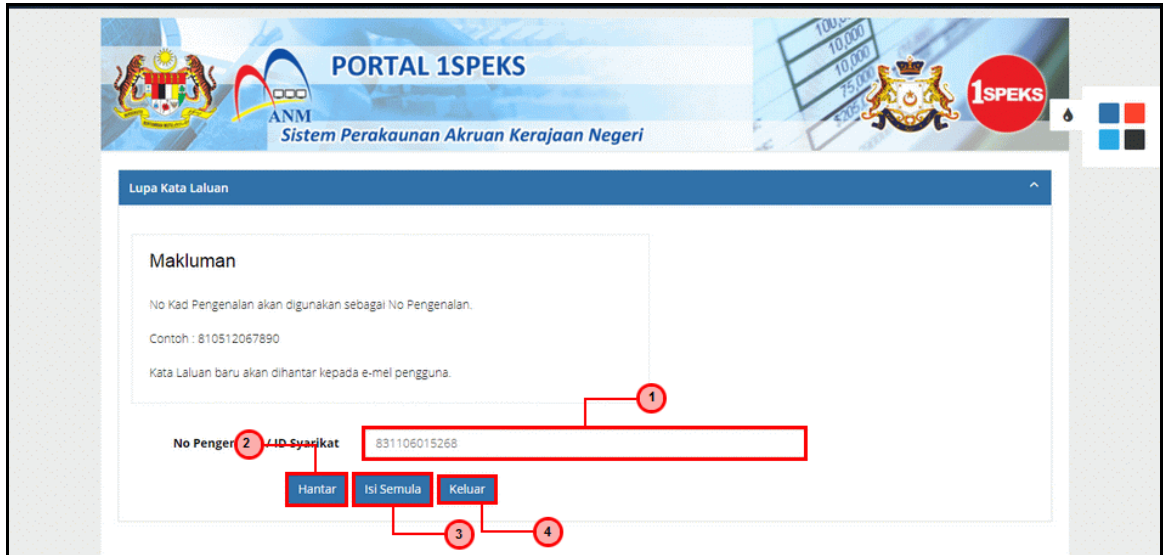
PORTAL 1SPEKS
ANM
Sistem Perakaunan Akruan Kerajaan Negeri
1SPEKS

Lupa Kata Laluan

Makluman

No Kad Pengenalan akan digunakan sebagai No Pengenalan.

Contoh : 810512067890

Kata Laluan baru akan dihantar kepada e-mel pengguna.

1

No Penger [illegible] / ID Syarikat 2 831106015268

Hantar Isi Semula Keluar

3 4